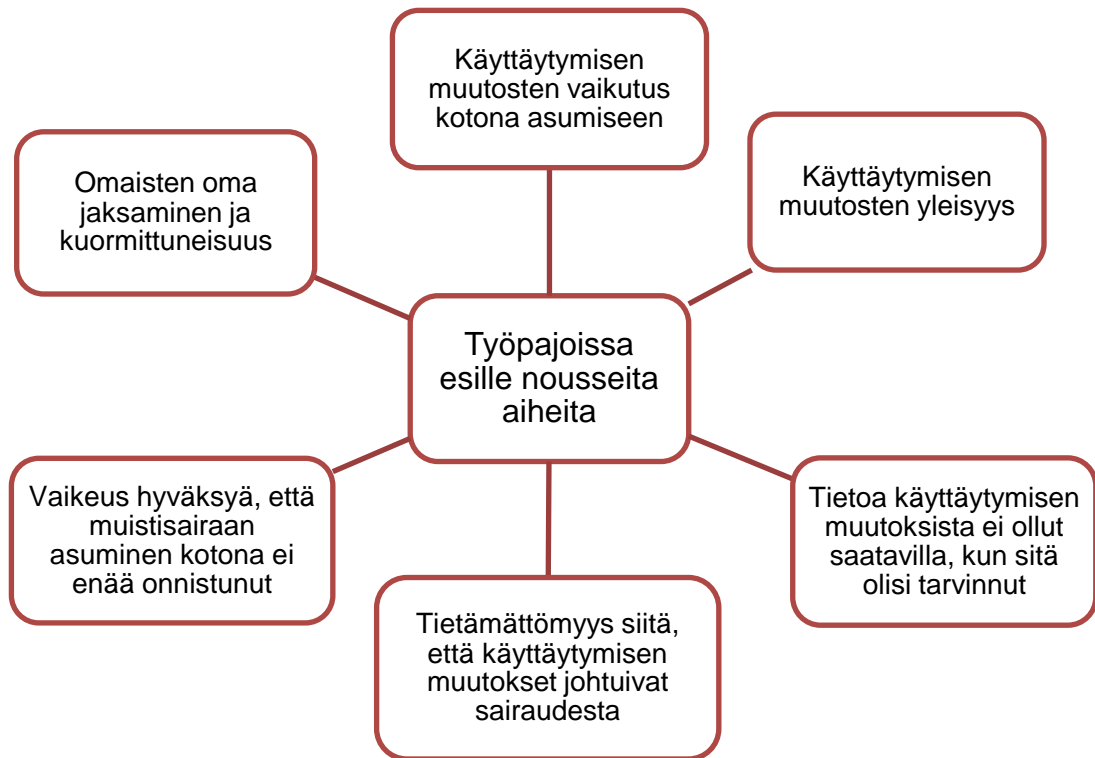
Käyttäytymisen muutosten vaikutus kotona asumiseen

Omaisten oma jaksaminen ja kuormittuneisuus

Käyttäytymisen muutosten yleisyys

Työpajoissa esille nousseita aiheita

Vaikeus hyväksyä, että muistisairaan asuminen kotona ei enää onnistunut

Tietoa käyttäytymisen muutoksista ei ollut saatavilla, kun sitä olisi tarvinnut

Tietämättömyys siitä, että käyttäytymisen muutokset johtuivat sairaudesta